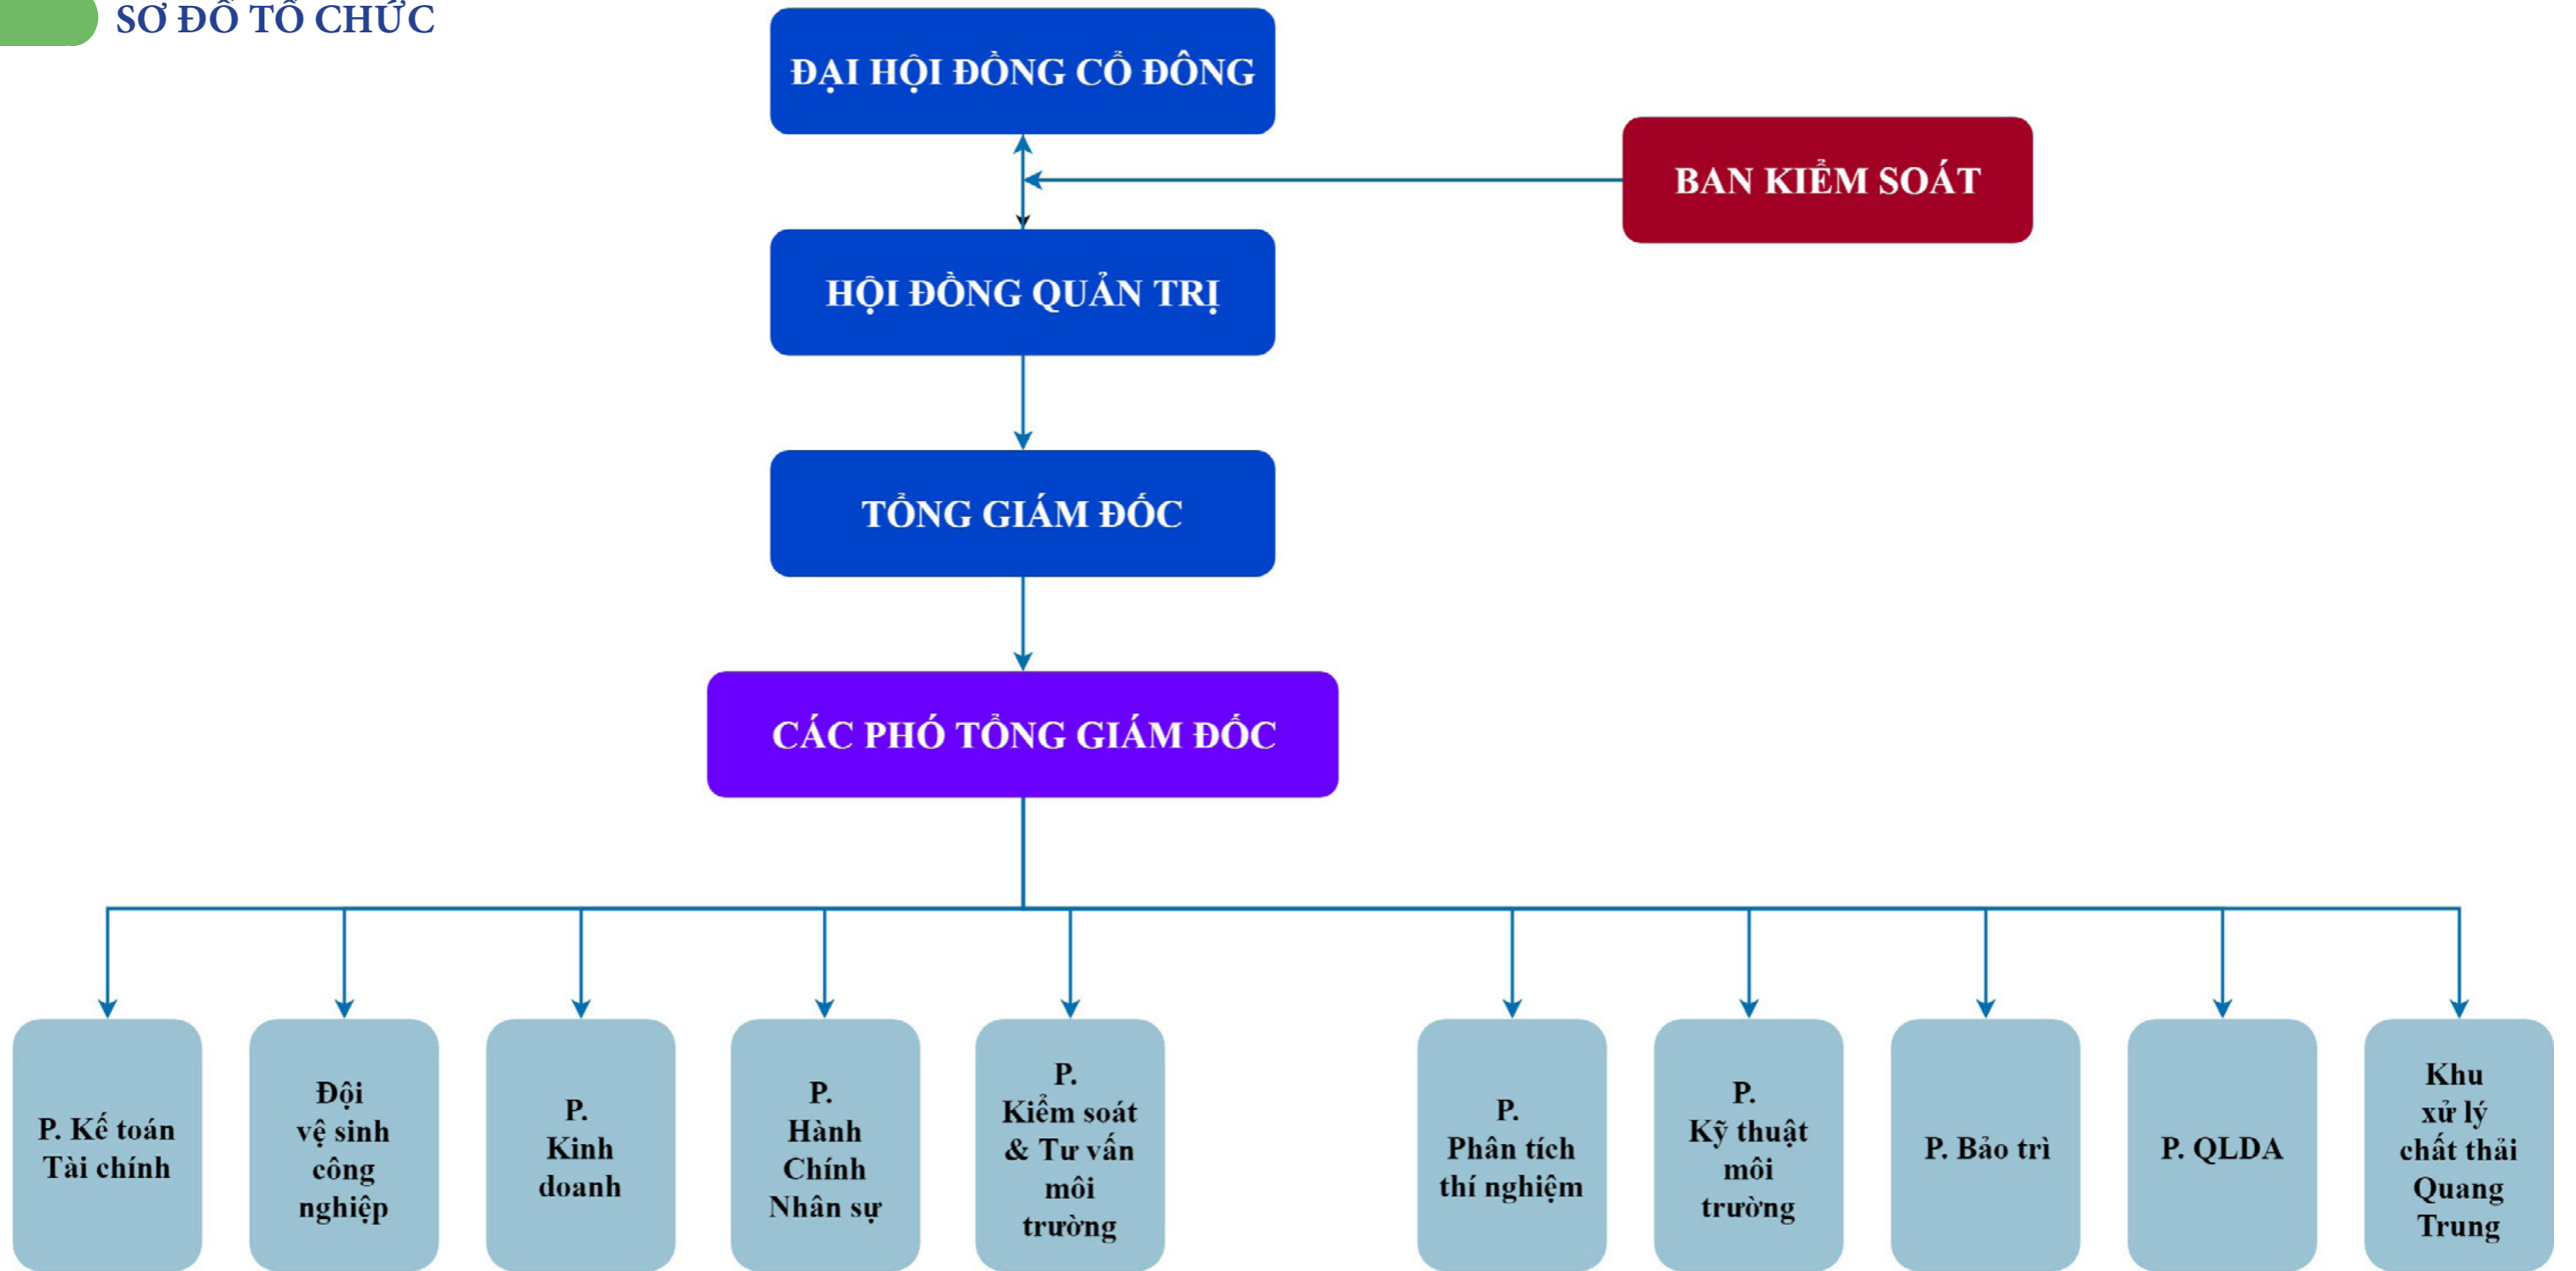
SƠ ĐỒ TỔ CHỨC

ĐẠI HỘI ĐỒNG CỔ ĐÔNG

BAN KIỂM SOÁT

HỘI ĐỒNG QUẢN TRỊ

TỔNG GIÁM ĐỐC

CÁC PHÓ TỔNG GIÁM ĐỐC

P. Kế toán Tài chính

Đội vệ sinh công nghiệp

P. Kinh doanh

P. Hành Chính Nhân sự

P. Kiểm soát & Tư vấn môi trường

P. Phân tích thí nghiệm

P. Kỹ thuật môi trường

P. Bảo trì

P. QLDA

Khu xử lý chất thải Quang Trung